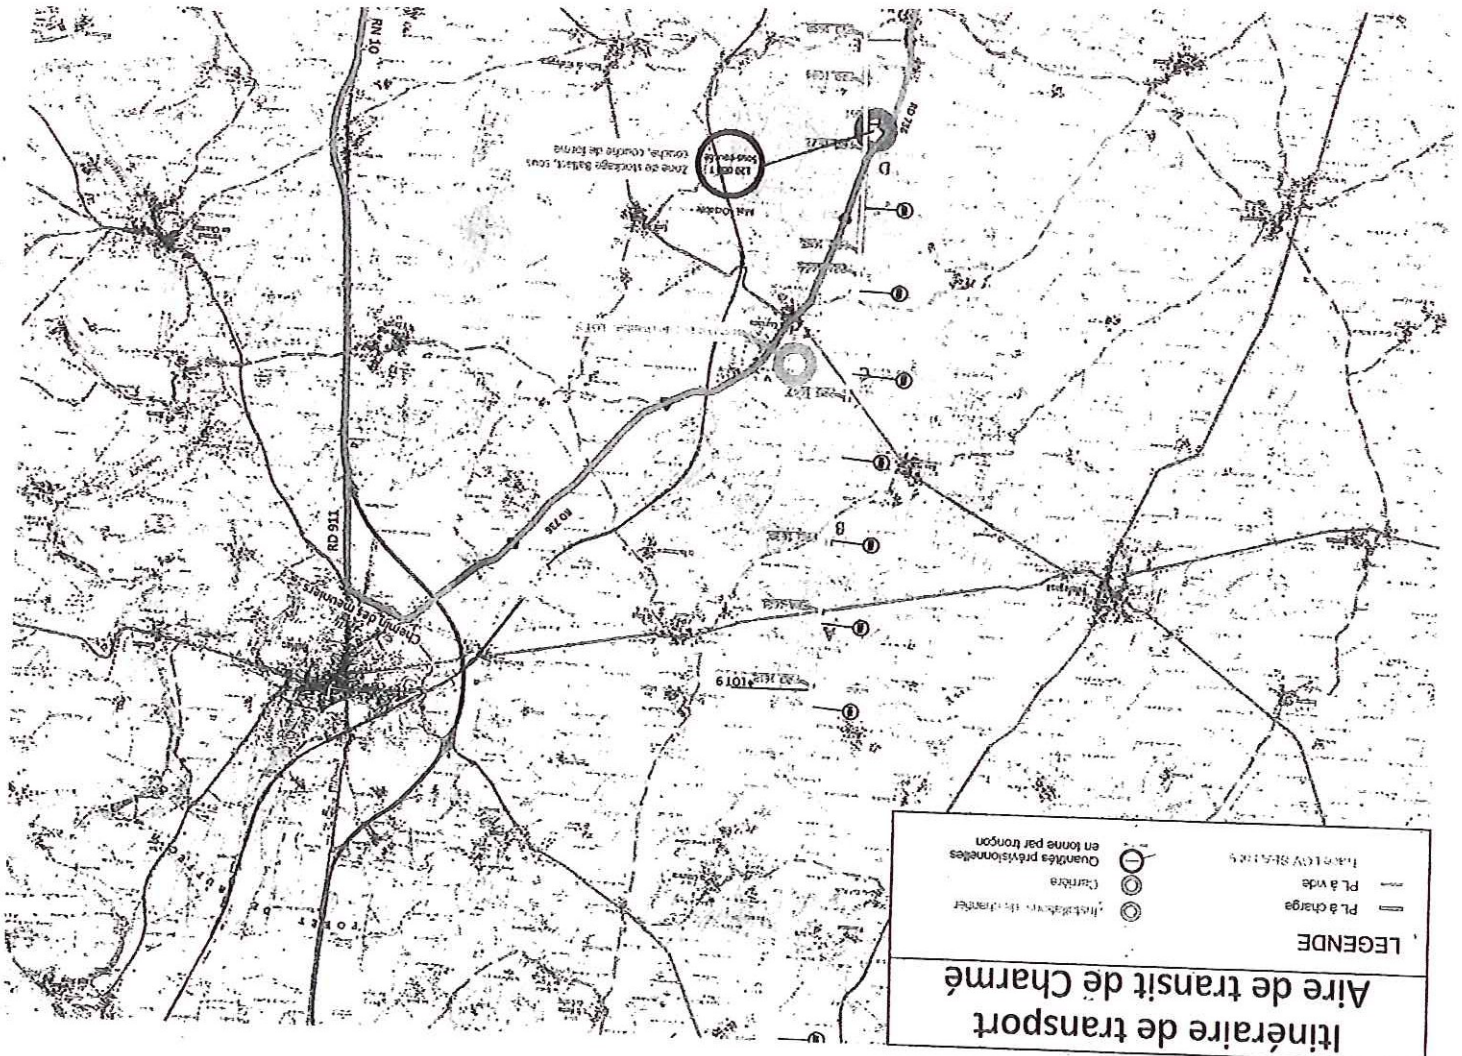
Itinéraire de transport
Aire de transit de Charmé

LEGENDE

PL à charge
PL à vide
Installations de chantier
Carrière
Quantités prévisionnelles en tonne par tronçon

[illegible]

RN 10
RD 911
RD 736
Chemin des Meuniers
A
B
D
Zone de stockage Ballast, sous couche, couche de forme
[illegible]